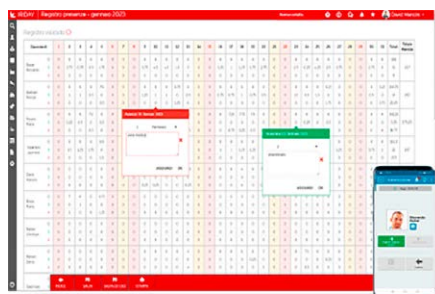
IRDAY Registro presenze - gennaio 2025

David Marcon

Registro mensile

Dipendenti

Mario Rossi

Luca Bianchi

Anna Verdi

Paolo Neri

Sara Gialli

Marco Blu

Elena Rosa

Giulia Viola

ANNULLA OK

ANNULLA OK

Alessandro Rinaldi

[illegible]